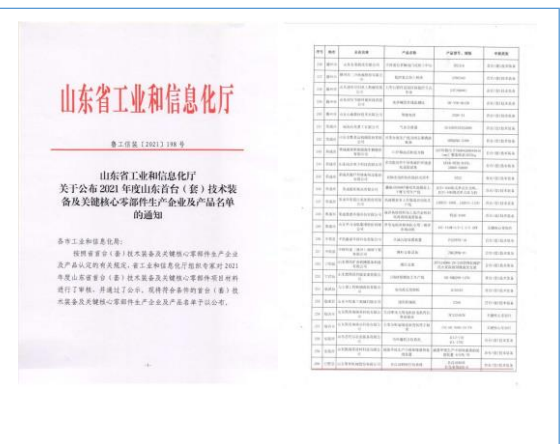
山东省工业和信息化厅

鲁工信装〔2021〕198号

山东省工业和信息化厅
关于公布2021年度山东省首台（套）技术装备及关键核心零部件生产企业及产品名单的通知

各市工业和信息化局：

按照省首台（套）技术装备及关键核心零部件生产企业及产品认定相关规定，省工业和信息化厅组织专家对2021年山东省首台（套）技术装备及关键核心零部件项目材料进行了审核，并进行了公示。现将符合条件的首台（套）技术装备及关键核心零部件生产企业及产品名单予以公布。

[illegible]